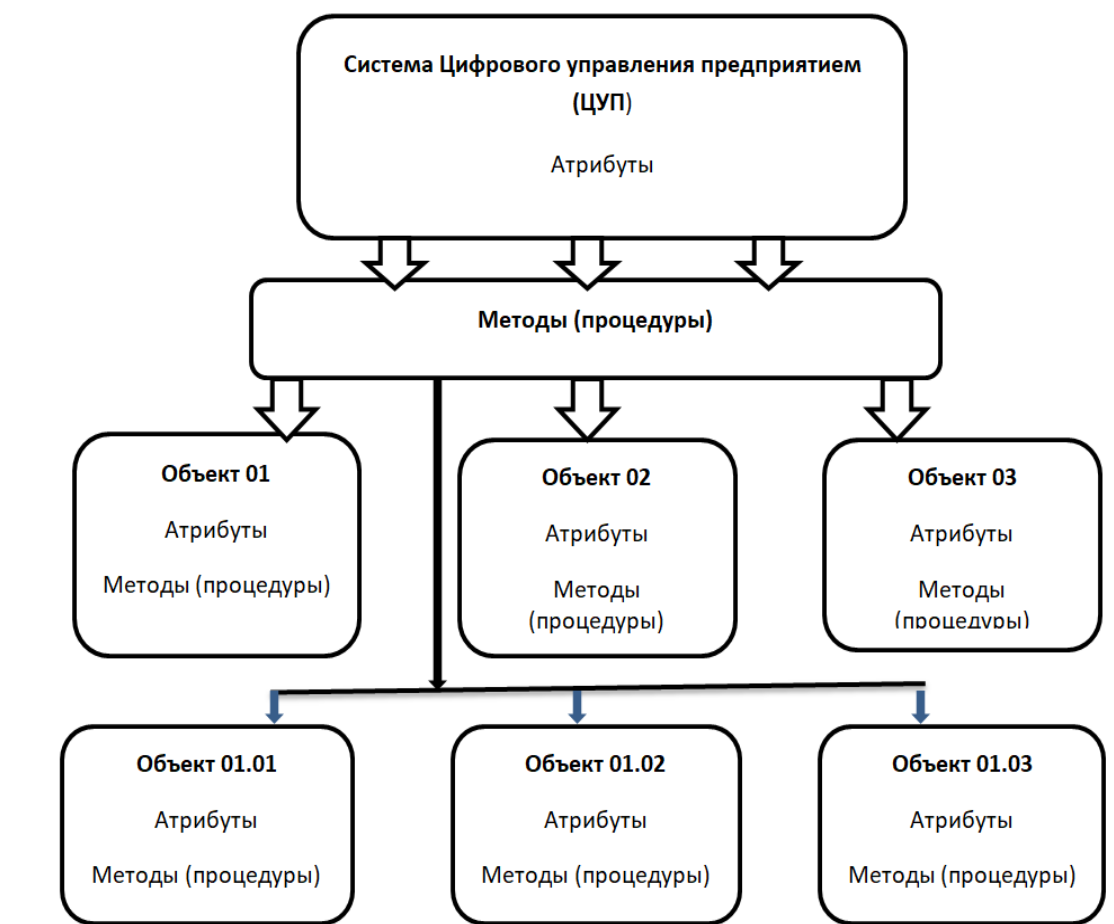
Система Цифрового управления предприятием (ЦУП)

Атрибуты

Методы (процедуры)

Объект 01

Атрибуты

Методы (процедуры)

Объект 02

Атрибуты

Методы (процедуры)

Объект 03

Атрибуты

Методы (процедуры)

Объект 01.01

Атрибуты

Методы (процедуры)

Объект 01.02

Атрибуты

Методы (процедуры)

Объект 01.03

Атрибуты

Методы (процедуры)